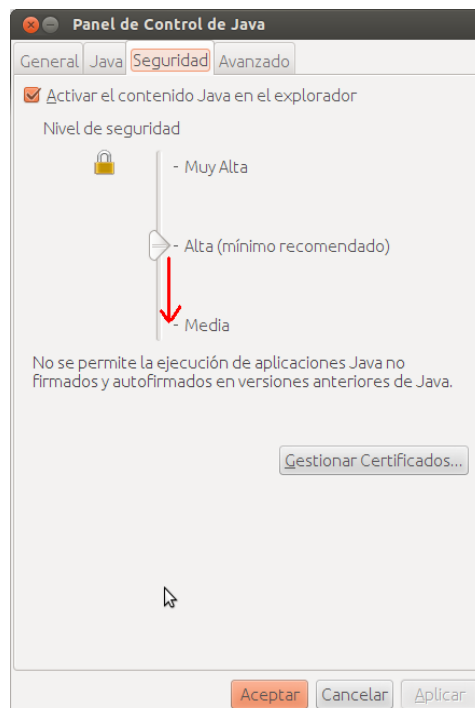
Panel de Control de Java

General | Java | Seguridad | Avanzado

Activar el contenido Java en el explorador

Nivel de seguridad

- Muy Alta

- Alta (mínimo recomendado)

- Media

No se permite la ejecución de aplicaciones Java no firmados y autofirmados en versiones anteriores de Java.

Gestionar Certificados...

Aceptar | Cancelar | Aplicar